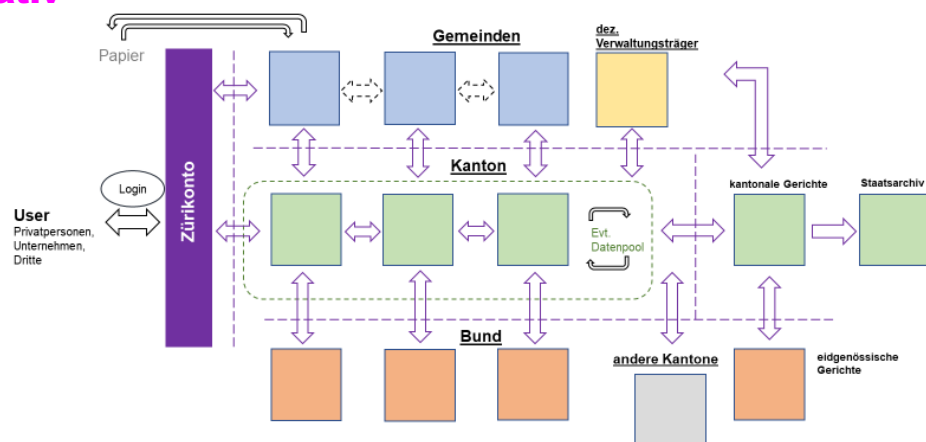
Papier

Gemeinden

dez. Verwaltungsträger

Login

User
Privatpersonen, Unternehmen, Dritte

Zürikonto

Kanton

Evt. Datenpool

kantonale Gerichte

Staatsarchiv

Bund

andere Kantone

eidgenössische Gerichte